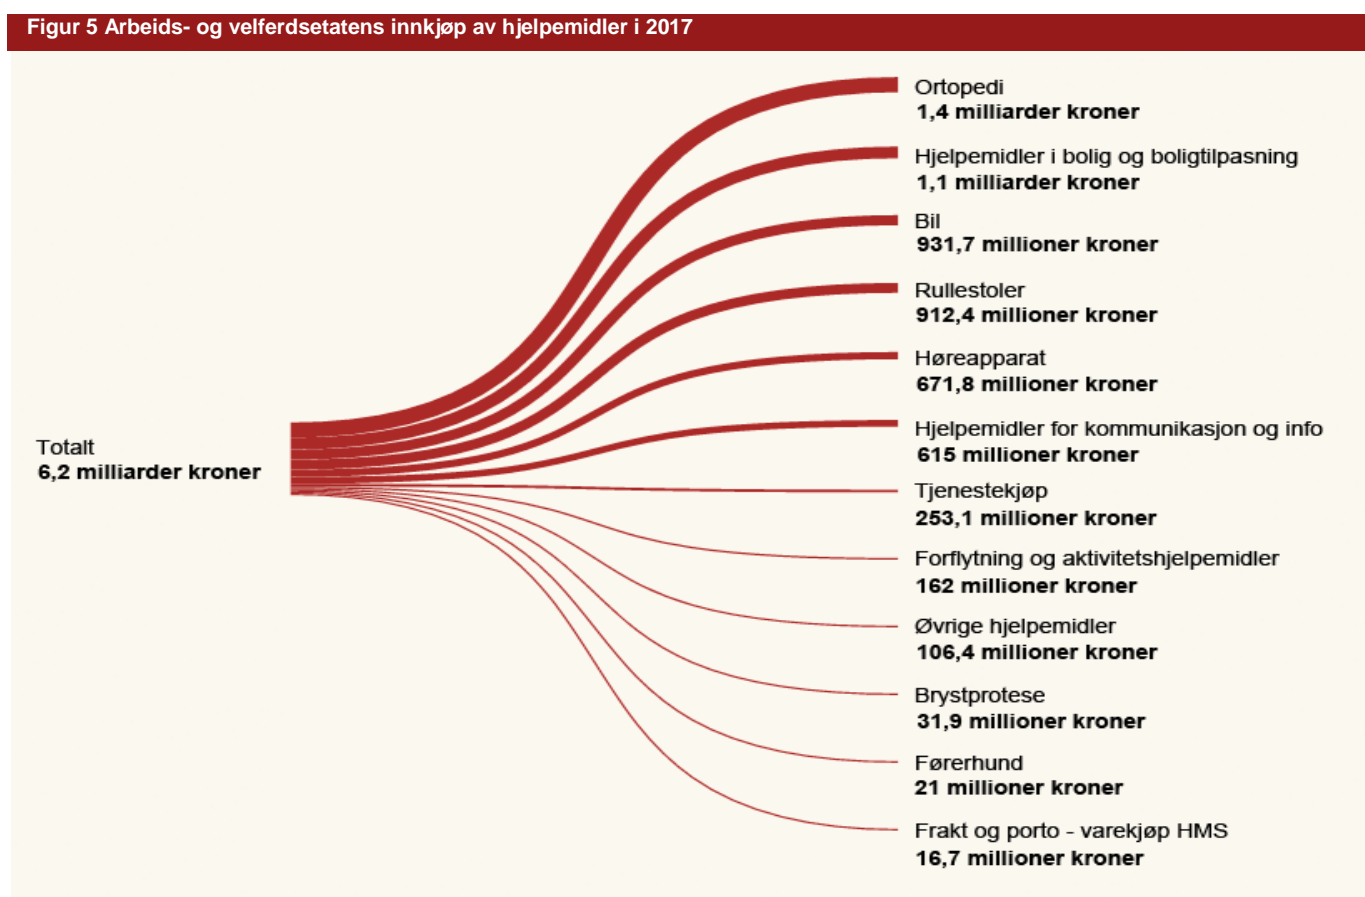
Figur 5 Arbeids- og velferdsetatens innkjøp av hjelpemidler i 2017

Totalt
6,2 milliarder kroner

Ortopedi
1,4 milliarder kroner

Hjelpemidler i bolig og boligtilpasning
1,1 milliarder kroner

Bil
931,7 millioner kroner

Rullestoler
912,4 millioner kroner

Høreapparat
671,8 millioner kroner

Hjelpemidler for kommunikasjon og info
615 millioner kroner

Tjenestekjøp
253,1 millioner kroner

Forflytning og aktivitetshjelpemidler
162 millioner kroner

Øvrige hjelpemidler
106,4 millioner kroner

Brystprotese
31,9 millioner kroner

Førerhund
21 millioner kroner

Frakt og porto - varekjøp HMS
16,7 millioner kroner